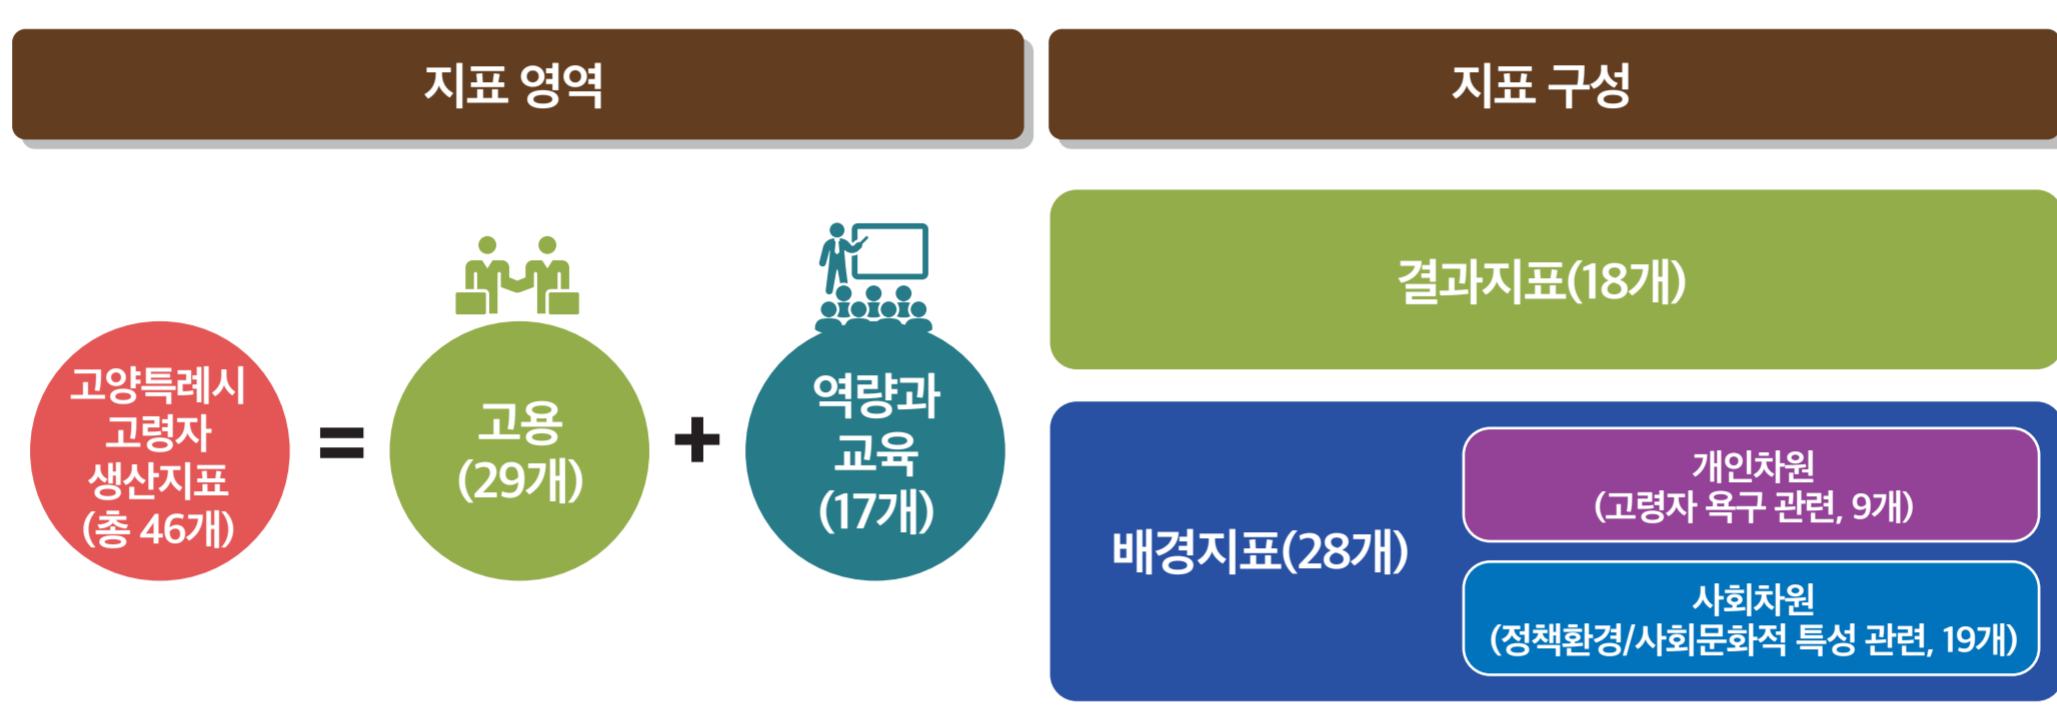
지표 영역

고양특례시 고령자 생산지표 (총 46개)

=

고용 (29개)

+

역량과 교육 (17개)

지표 구성

결과지표(18개)

배경지표(28개)

개인차원 (고령자 욕구 관련, 9개)

사회차원 (정책환경/사회문화적 특성 관련, 19개)